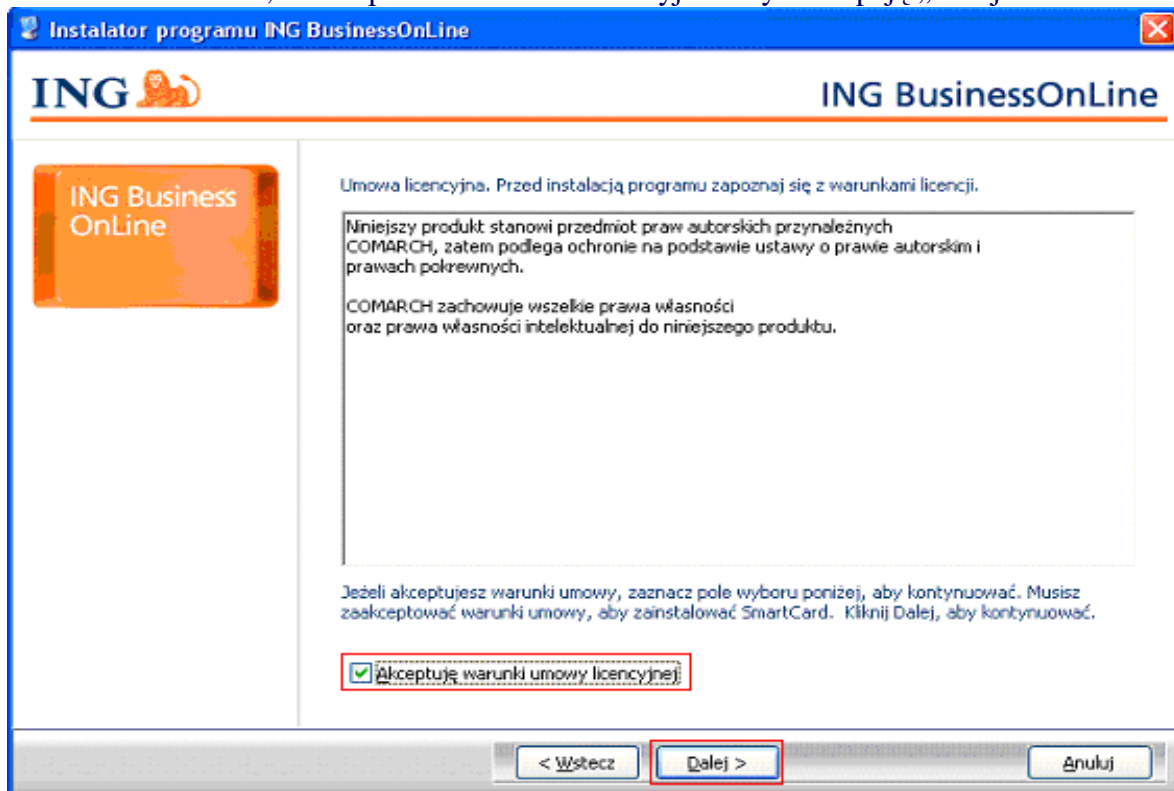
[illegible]

Instalator programu ING BusinessOnLine

ING

ING BusinessOnLine

ING Business OnLine

Umowa licencyjna. Przed instalacją programu zapoznaj się z warunkami licencji.

Niniejszy produkt stanowi przedmiot praw autorskich przynależnych COMARCH, zatem podlega ochronie na podstawie ustawy o prawie autorskim i prawach pokrewnych.

COMARCH zachowuje wszelkie prawa własności oraz prawa własności intelektualnej do niniejszego produktu.

Jeżeli akceptujesz warunki umowy, zaznacz pole wyboru poniżej, aby kontynuować. Musisz zaakceptować warunki umowy, aby zainstalować SmartCard. Kliknij Dalej, aby kontynuować.

Akceptuję warunki umowy licencyjnej

< Wstecz

Dalej >

Anuluj